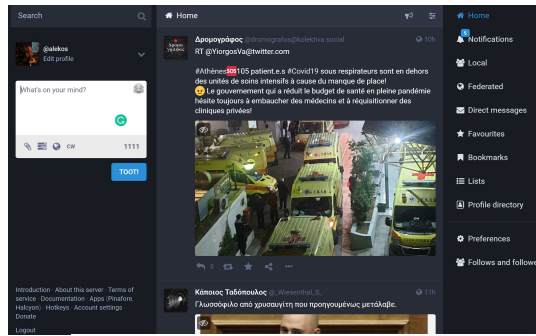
Search

@alekos
Edit profile

What's on your mind?

CW 1111

TOOT!

Introduction · About this server · Terms of service · Documentation · Apps (Pinafore, Halcyon) · Hotkeys · Account settings
Donate
Logout

Home

Δρομογράφος @dromografos@kolektiva.social 10h
RT @YiorgosVa@twitter.com

#Athènes🆘105 patient.e.s #Covid19 sous respirateurs sont en dehors des unités de soins intensifs à cause du manque de place!
😠 Le gouvernement qui a réduit le budget de santé en pleine pandémie hésite toujours à embaucher des médecins et à réquisitionner des cliniques privées!

Κάποιος Ταδόπουλος @_Wiesenthal_S_ 11h
Γλωσσόφιλο από χρυσαυγίτη που προηγουμένως μετάλαβε.

Home
Notifications
Local
Federated
Direct messages
Favourites
Bookmarks
Lists
Profile directory
Preferences
Follows and followe